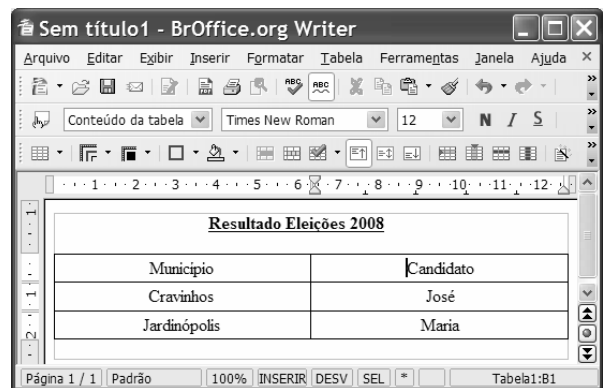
Sem título1 - BrOffice.org Writer

Arquivo Editar Exibir Inserir Formatar Tabela Ferramentas Janela Ajuda

Conteúdo da tabela | Times New Roman | 12 | N I S

1 2 3 4 5 6 7 8 9 10 11 12

Resultado Eleições 2008

| Município | Candidato |
|---|---|
| Cravinhos | José |
| Jardinópolis | Maria |

Página 1 / 1 | Padrão | 100% | INSERIR | DESV | SEL | * | Tabela1:B1